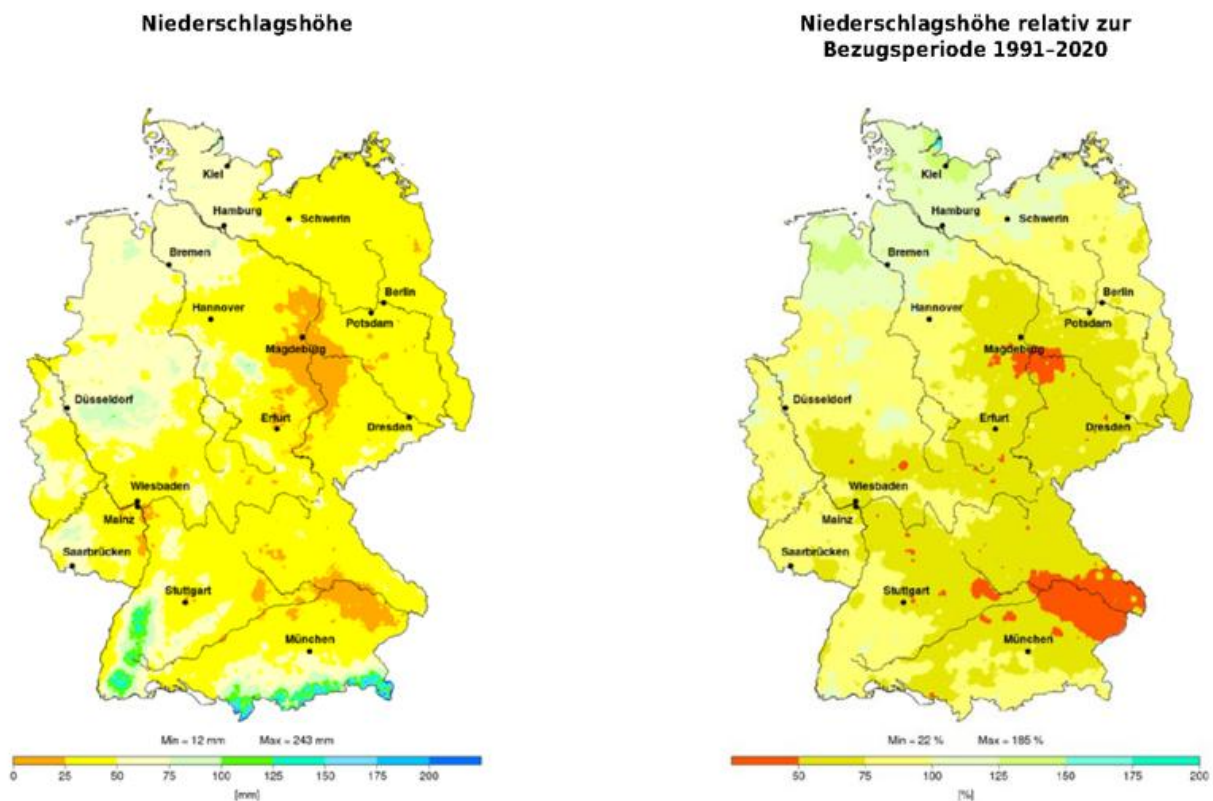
Niederschlagshöhe

Kiel
Hamburg
Schwerin
Bremen
Berlin
Hannover
Potsdam
Magdeburg
Düsseldorf
Erfurt
Dresden
Wiesbaden
Mainz
Saarbrücken
Stuttgart
München

Min = 12 mm Max = 243 mm

0 25 50 75 100 125 150 175 200
[mm]

Niederschlagshöhe relativ zur Bezugsperiode 1991–2020

Kiel
Hamburg
Schwerin
Bremen
Berlin
Hannover
Potsdam
Magdeburg
Düsseldorf
Erfurt
Dresden
Wiesbaden
Mainz
Saarbrücken
Stuttgart
München

Min = 22 % Max = 185 %

50 75 100 125 150 175 200
[%]